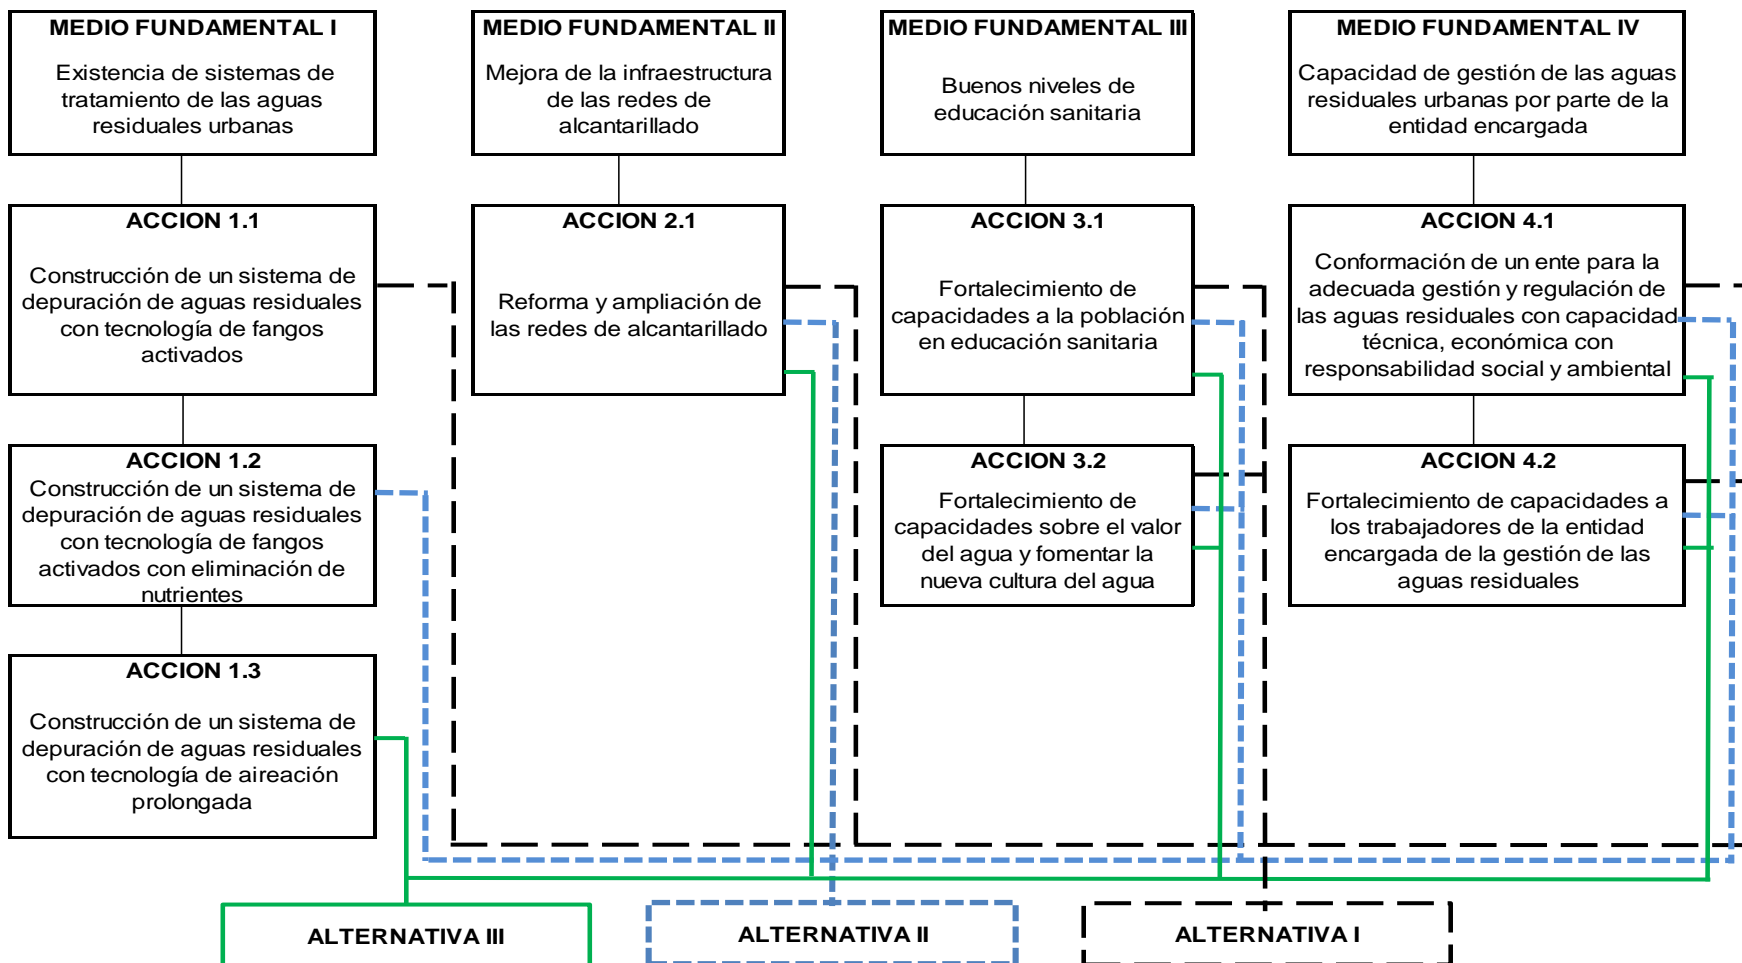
MEDIO FUNDAMENTAL I
Existencia de sistemas de tratamiento de las aguas residuales urbanas

MEDIO FUNDAMENTAL II
Mejora de la infraestructura de las redes de alcantarillado

MEDIO FUNDAMENTAL III
Buenos niveles de educación sanitaria

MEDIO FUNDAMENTAL IV
Capacidad de gestión de las aguas residuales urbanas por parte de la entidad encargada

ACCION 1.1
Construcción de un sistema de depuración de aguas residuales con tecnología de fangos activados

ACCION 2.1
Reforma y ampliación de las redes de alcantarillado

ACCION 3.1
Fortalecimiento de capacidades a la población en educación sanitaria

ACCION 4.1
Conformación de un ente para la adecuada gestión y regulación de las aguas residuales con capacidad técnica, económica con responsabilidad social y ambiental

ACCION 1.2
Construcción de un sistema de depuración de aguas residuales con tecnología de fangos activados con eliminación de nutrientes

ACCION 3.2
Fortalecimiento de capacidades sobre el valor del agua y fomentar la nueva cultura del agua

ACCION 4.2
Fortalecimiento de capacidades a los trabajadores de la entidad encargada de la gestión de las aguas residuales

ACCION 1.3
Construcción de un sistema de depuración de aguas residuales con tecnología de aireación prolongada

ALTERNATIVA III

ALTERNATIVA II

ALTERNATIVA I